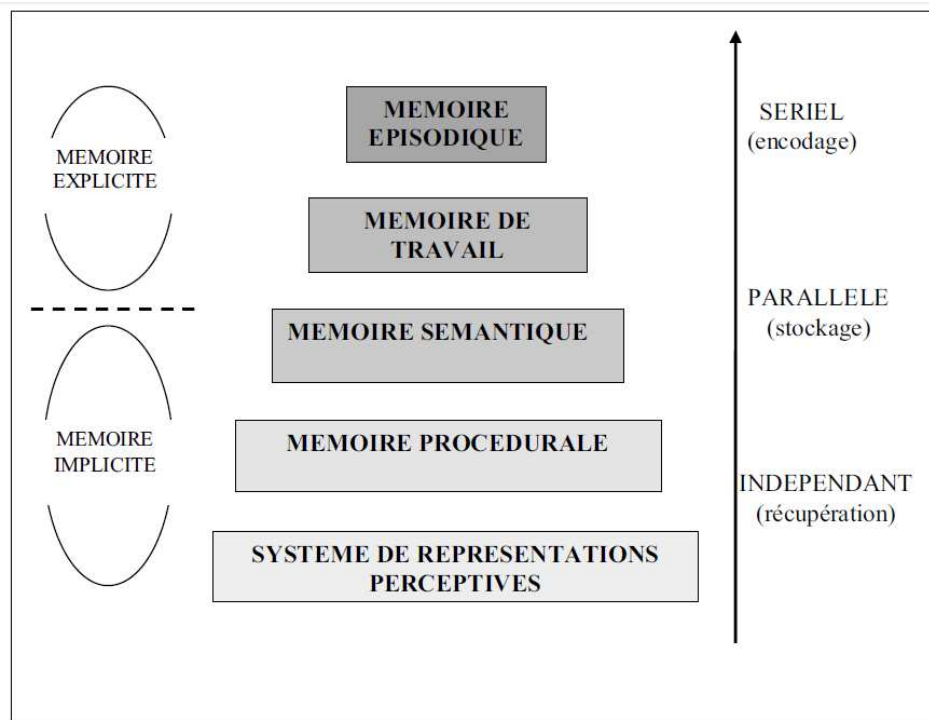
MEMOIRE EXPLICITE

MEMOIRE IMPLICITE

MEMOIRE EPISODIQUE

MEMOIRE DE TRAVAIL

MEMOIRE SEMANTIQUE

MEMOIRE PROCEDURALE

SYSTEME DE REPRESENTATIONS PERCEPTIVES

SERIEL (encodage)

PARALLELE (stockage)

INDEPENDANT (récupération)